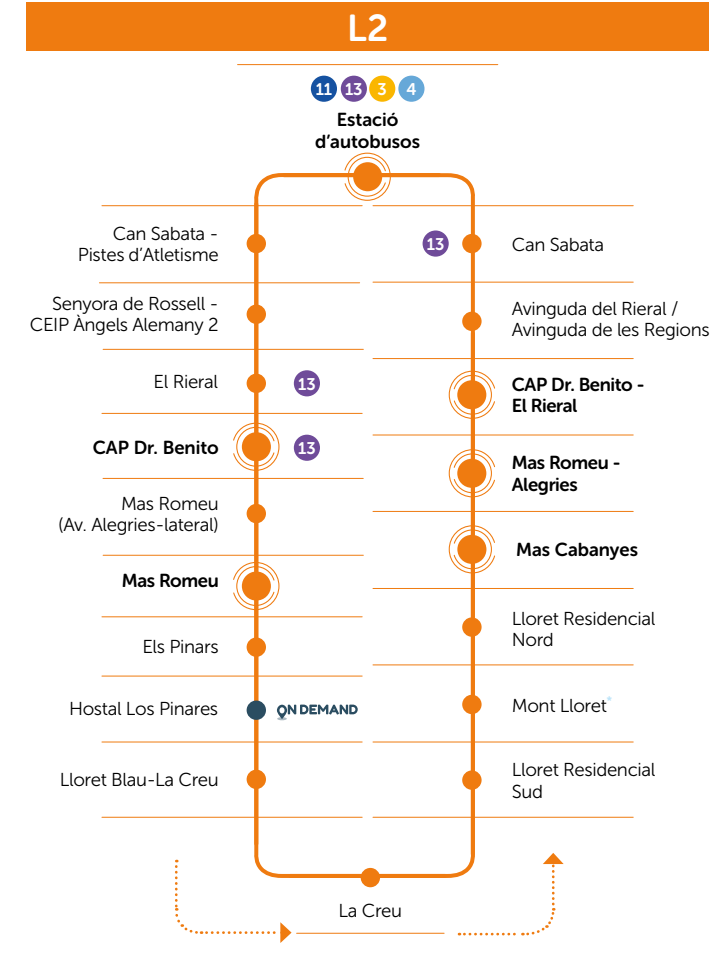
L2

11 13 3 4

Estació d'autobusos

Can Sabata - Pistes d'Atletisme

Senyora de Rossell - CEIP Àngels Alemany 2

El Rieral 13

CAP Dr. Benito 13

Mas Romeu (Av. Alegries-lateral)

Mas Romeu

Els Pinars

Hostal Los Pinares ON DEMAND

Lloret Blau-La Creu

13 Can Sabata

Avinguda del Rieral / Avinguda de les Regions

CAP Dr. Benito - El Rieral

Mas Romeu - Alegries

Mas Cabanyes

Lloret Residencial Nord

Mont Lloret

Lloret Residencial Sud

La Creu